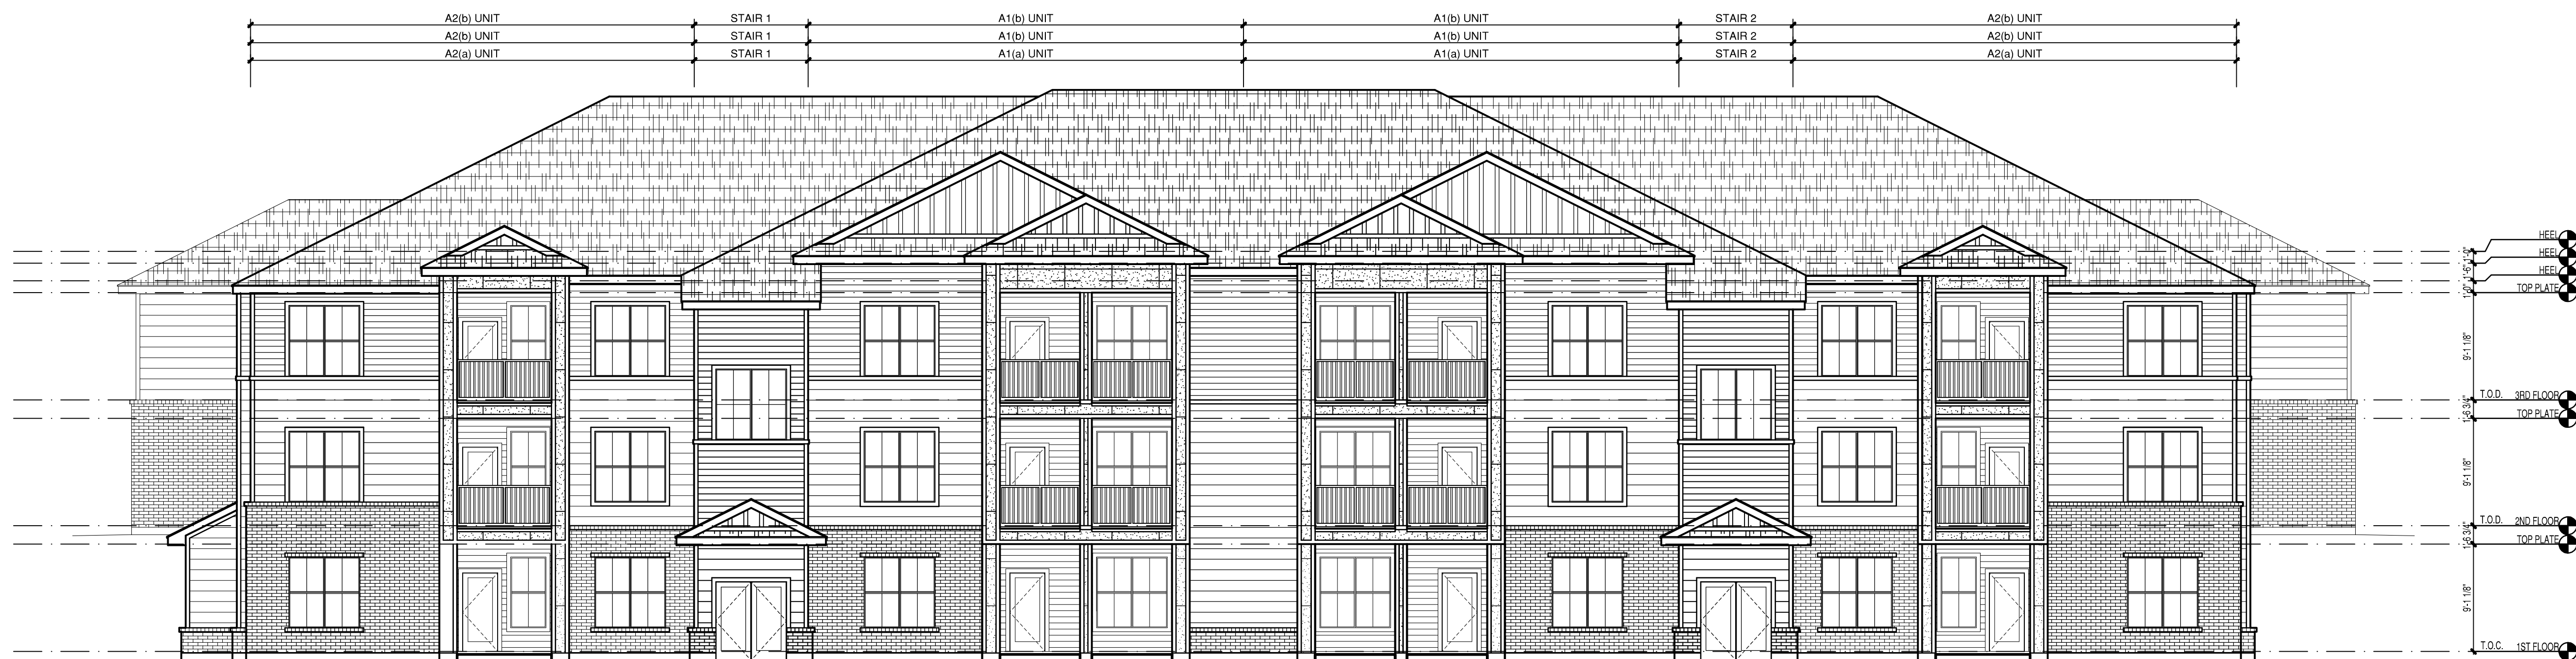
A2(b) UNIT STAIR 1 A1(b) UNIT A1(b) UNIT STAIR 2 A2(b) UNIT
A2(b) UNIT STAIR 1 A1(b) UNIT A1(b) UNIT STAIR 2 A2(b) UNIT
A2(a) UNIT STAIR 1 A1(a) UNIT A1(a) UNIT STAIR 2 A2(a) UNIT

HEEL
HEEL
HEEL
TOP PLATE
9'-1 1/8"
T.O.D. 3RD FLOOR
TOP PLATE
1'-8 3/4"
9'-1 1/8"
T.O.D. 2ND FLOOR
TOP PLATE
1'-8 3/4"
9'-1 1/8"
T.O.C. 1ST FLOOR